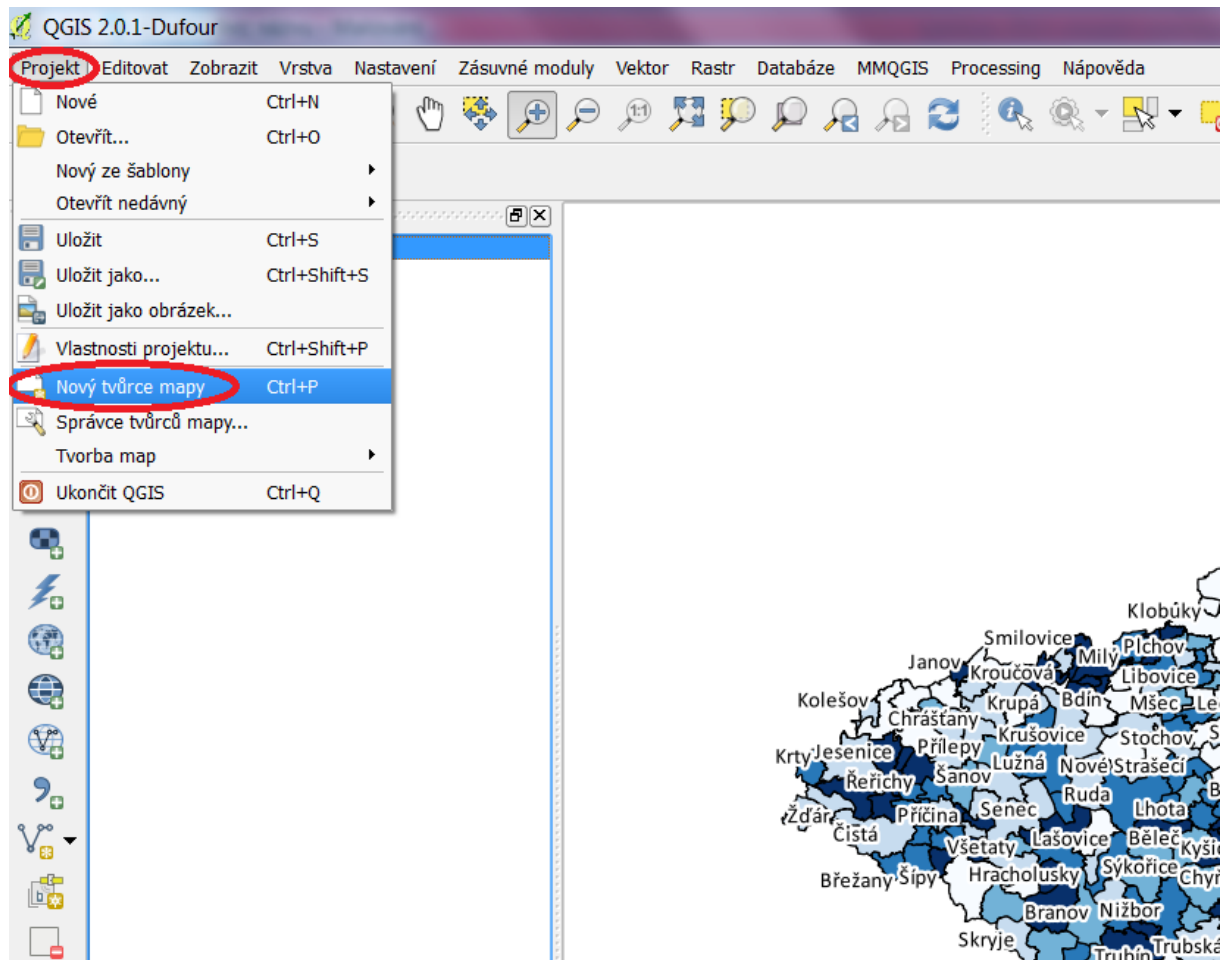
QGIS 2.0.1-Dufour

Projekt Editovat Zobrazit Vrstva Nastavení Zásuvné moduly Vektor Rastr Databáze MMQGIS Processing Nápověda

Nové Ctrl+N
Otevřít... Ctrl+O
Nový ze šablony
Otevřít nedávný
Uložit Ctrl+S
Uložit jako... Ctrl+Shift+S
Uložit jako obrázek...
Vlastnosti projektu... Ctrl+Shift+P
Nový tvůrce mapy Ctrl+P
Správce tvůrců mapy...
Tvorba map
Ukončit QGIS Ctrl+Q

Klobúky
Smilovice
Plchov
Janov
Milý
Kroučová
Libovice
Kolešov
Krupá
Bdín
Mšec
Chrášťany
Krušovice
Stochov
Krty
Jesenice
Přílepy
Lužná
Nové Strašecí
Řeřichy
Šanov
Ruda
Žďár
Příčina
Senec
Lhota
Čistá
Lašovice
Běleč
Kyšic
Všetaty
Sýkořice
Chyř
Břežany
Šípy
Hracholusky
Branov
Nižbor
Skryje
Trubín
Trubská